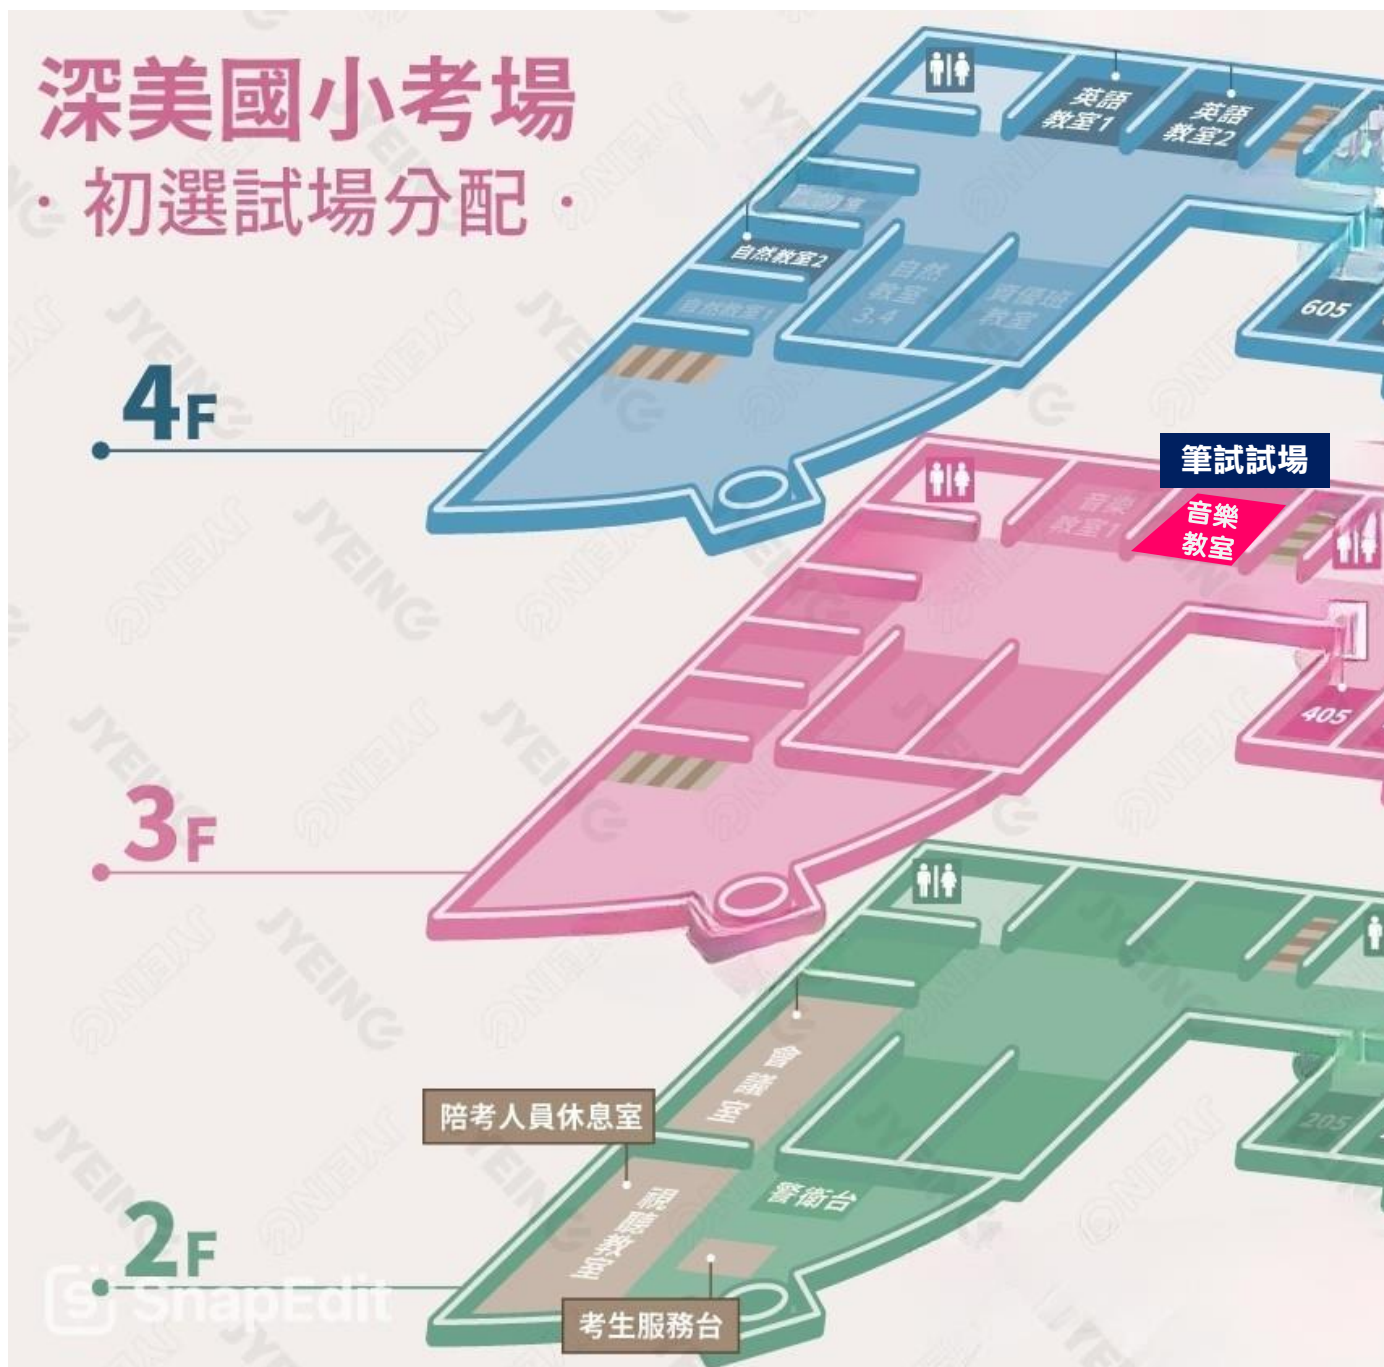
深美國小考場
· 初選試場分配 ·

4F
英語教室1
英語教室2
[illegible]
自然教室2
自然教室1
自然教室3.4
資優班教室
605

3F
筆試試場
音樂教室
音樂教室1
405

2F
會議室
陪考人員休息室
視聽教室
警衛台
考生服務台
205

SnapEdit
JYEING
ONEEDU